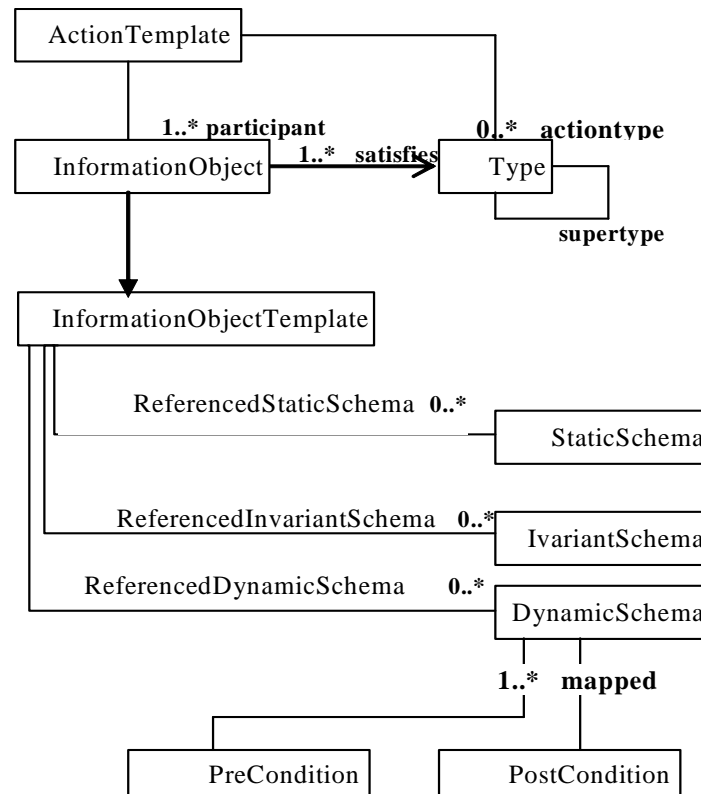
ActionTemplate

1..* participant

0..* actiontype

InformationObject

1..* satisfies

Type

supertype

InformationObjectTemplate

ReferencedStaticSchema 0..*

StaticSchema

ReferencedInvariantSchema 0..*

IvariantSchema

ReferencedDynamicSchema 0..*

DynamicSchema

1..* mapped

PreCondition

PostCondition